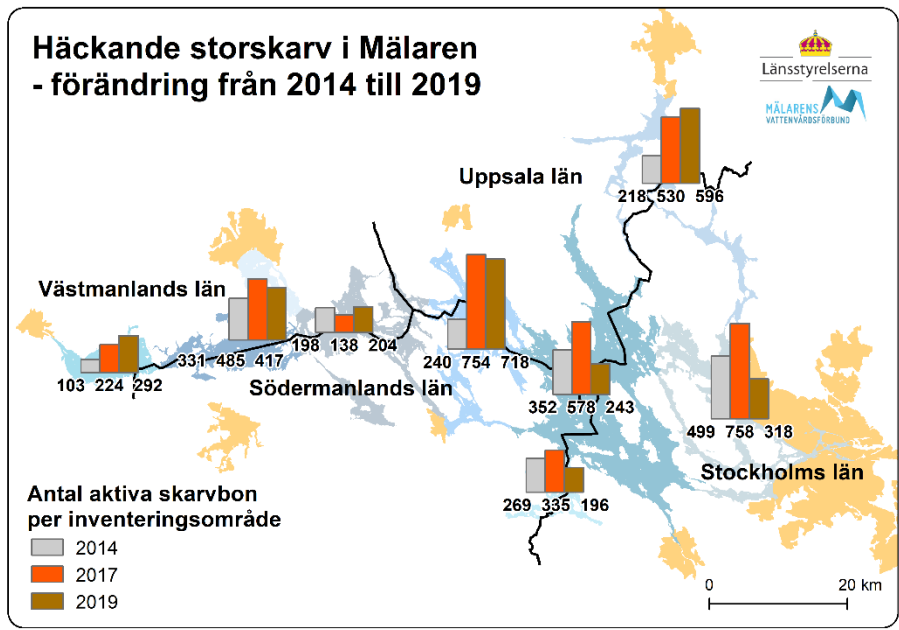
Häckande storskarv i Mälaren
- förändring från 2014 till 2019

Länsstyrelserna

MÄLARENS VATTENVÅRDSFÖRBUND

Uppsala län

218 530 596

Västmanlands län

103 224 292

331 485 417

198 138 204

Södermanlands län

240 754 718

352 578 243

499 758 318

Stockholms län

269 335 196

Antal aktiva skarvbon per inventeringsområde

2014

2017

2019

0

20 km